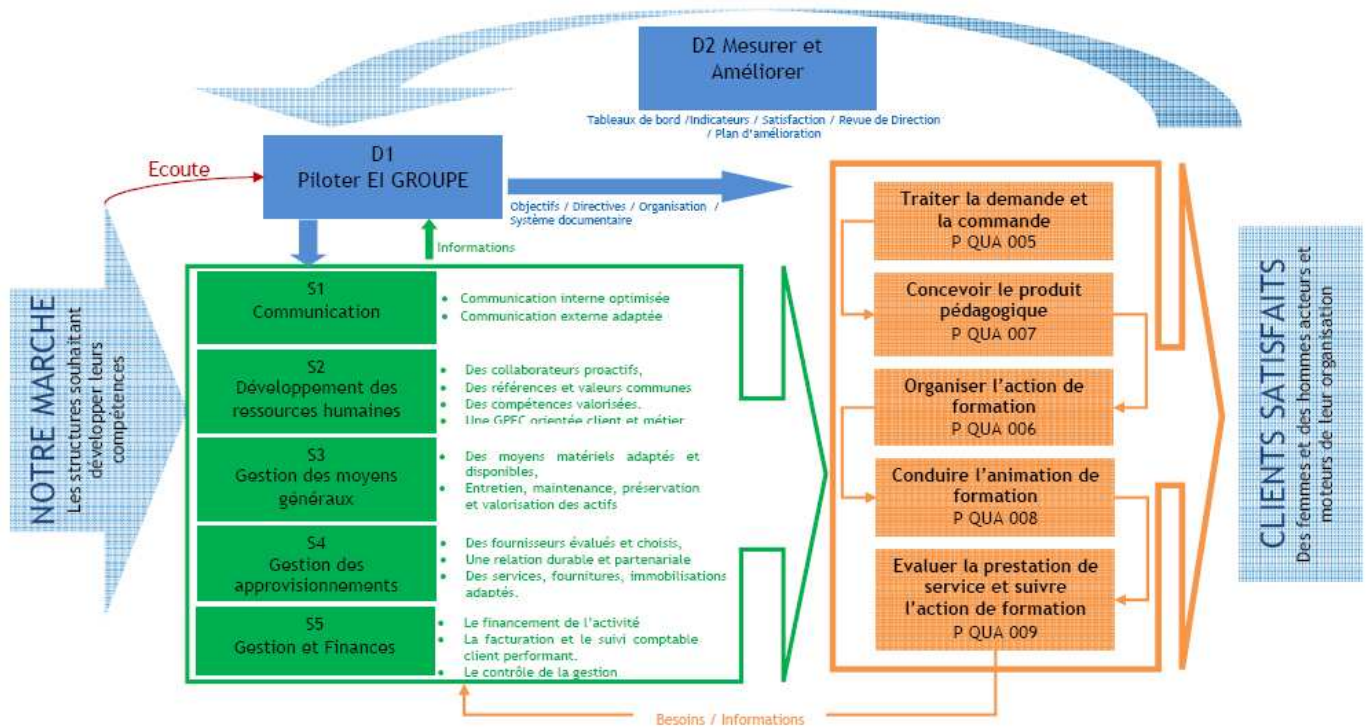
D2 Mesurer et Améliorer

Tableaux de bord /Indicateurs / Satisfaction / Revue de Direction / Plan d'amélioration

Ecoute

D1
Piloter EI GROUPE

Objectifs / Directives / Organisation / Système documentaire

Informations

NOTRE MARCHE
Les structures souhaitant développer leurs compétences

S1
Communication

• Communication interne optimisée
• Communication externe adaptée

S2
Développement des ressources humaines

• Des collaborateurs proactifs,
• Des références et valeurs communes
• Des compétences valorisées.
• Une GPEC orientée client et métier

S3
Gestion des moyens généraux

• Des moyens matériels adaptés et disponibles,
• Entretien, maintenance, préservation et valorisation des actifs

S4
Gestion des approvisionnements

• Des fournisseurs évalués et choisis,
• Une relation durable et partenariale
• Des services, fournitures, immobilisations adaptés.

S5
Gestion et Finances

• Le financement de l'activité
• La facturation et le suivi comptable client performant.
• Le contrôle de la gestion

Traiter la demande et la commande
P QUA 005

Concevoir le produit pédagogique
P QUA 007

Organiser l'action de formation
P QUA 006

Conduire l'animation de formation
P QUA 008

Evaluer la prestation de service et suivre l'action de formation
P QUA 009

Besoins / Informations

CLIENTS SATISFAITS
Des femmes et des hommes acteurs et moteurs de leur organisation